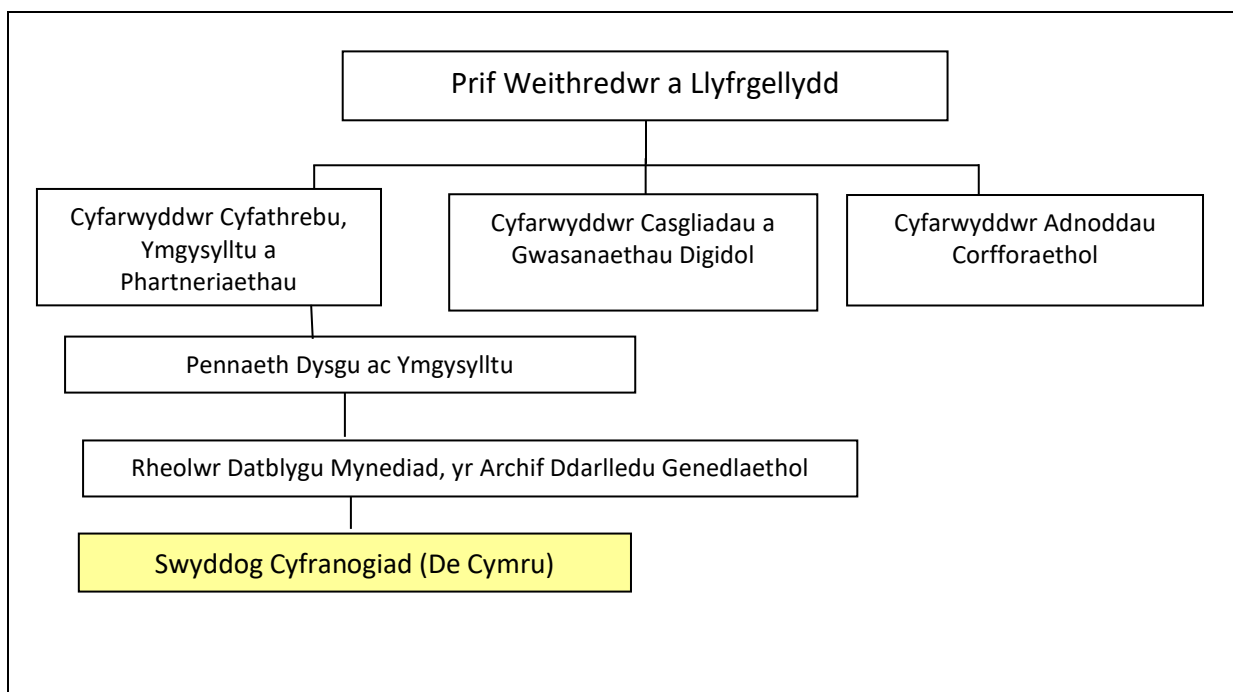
Prif Weithredwr a Llyfrgellydd

Cyfarwyddwr Cyfathrebu, Ymgysylltu a Phartneriaethau

Cyfarwyddwr Casgliadau a Gwasanaethau Digidol

Cyfarwyddwr Adnoddau Corfforaethol

Pennaeth Dysgu ac Ymgysylltu

Rheolwr Datblygu Mynediad, yr Archif Ddarlledu Genedlaethol

Swyddog Cyfranogiad (De Cymru)